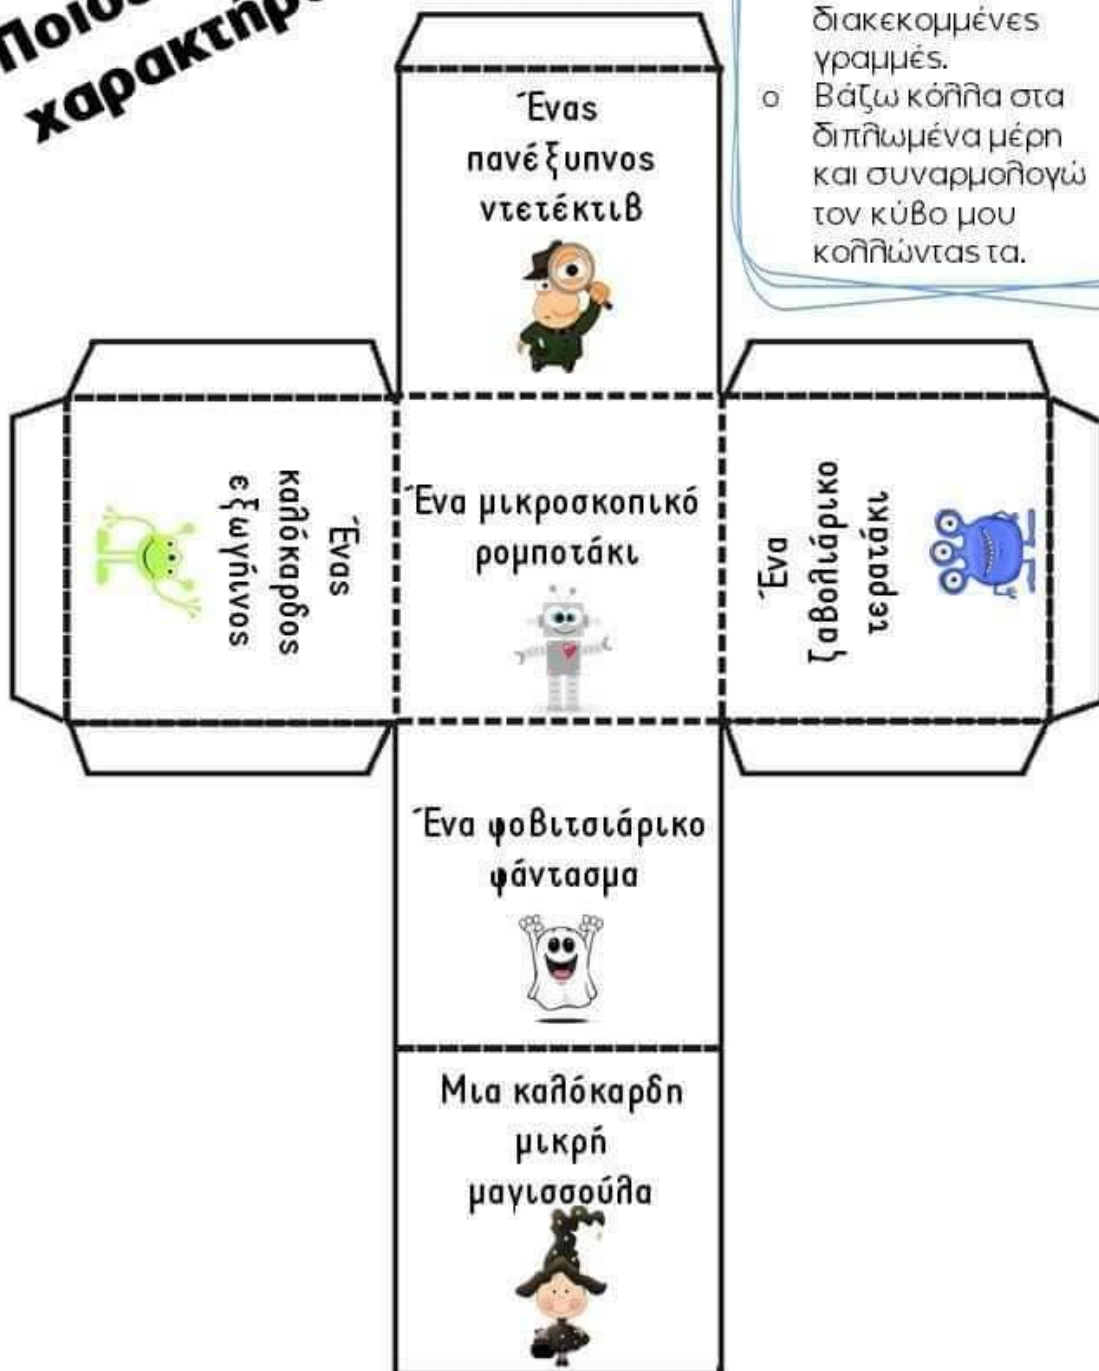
Ποιος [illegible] χαρακτήρ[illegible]

διακεκομμένες γραμμές.
o Βάζω κόλλα στα διπλωμένα μέρη και συναρμολογώ τον κύβο μου κολλώντας τα.

Ένας πανέξυπνος ντετέκτιβ

Ένας καλόκαρδος εξωγήινος

Ένα μικροσκοπικό ρομποτάκι

Ένα ζαβολιάρικο τερατάκι

Ένα φοβιτσιάρικο φάντασμα

Μια καλόκαρδη μικρή μαγισσούλα